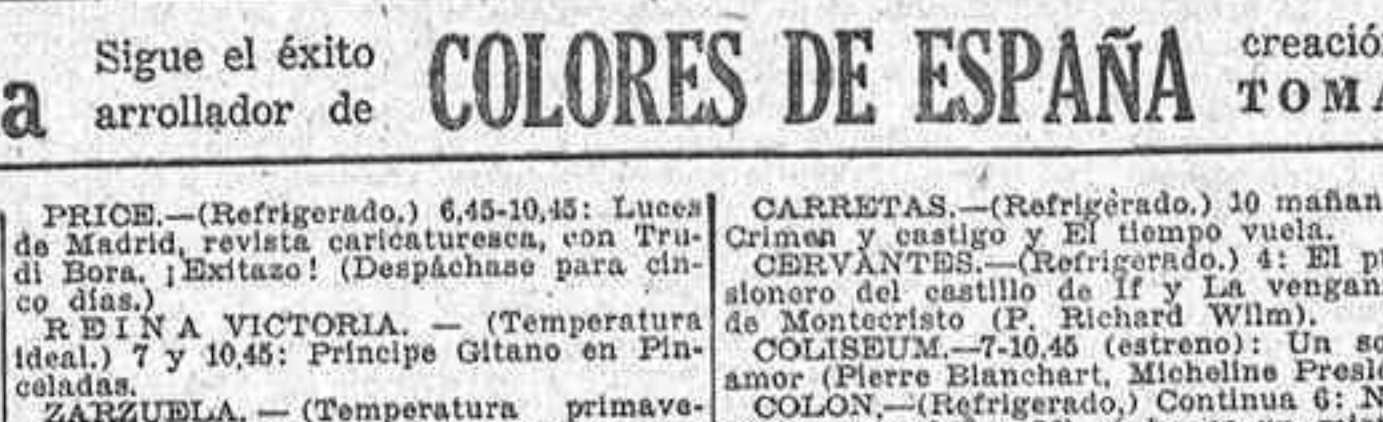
a Sigue el éxito arrollador de COLORES DE ESPAÑA creació TOMA

PRICE.—(Refrigerado.) 6,45-10,45: Luces de Madrid, revista caricaturesca, con Trudi Bora. ¡Exitazo! (Despáchase para cinco días.)
REINA VICTORIA. — (Temperatura ideal.) 7 y 10,45: Principe Gitano en Pinceladas.
ZARZUELA. — (Temperatura primave-

CARRETAS.—(Refrigerado.) 10 mañan Crimen y castigo y El tiempo vuela.
CERVANTES.—(Refrigerado.) 4: El p sionero del castillo de If y La vengan de Montecristo (P. Richard Wilm).
COLISEUM.—7-10,45 (estreno): Un s amor (Pierre Blanchart, Micheline Presl
COLON.—(Refrigerado.) Continua 6: N